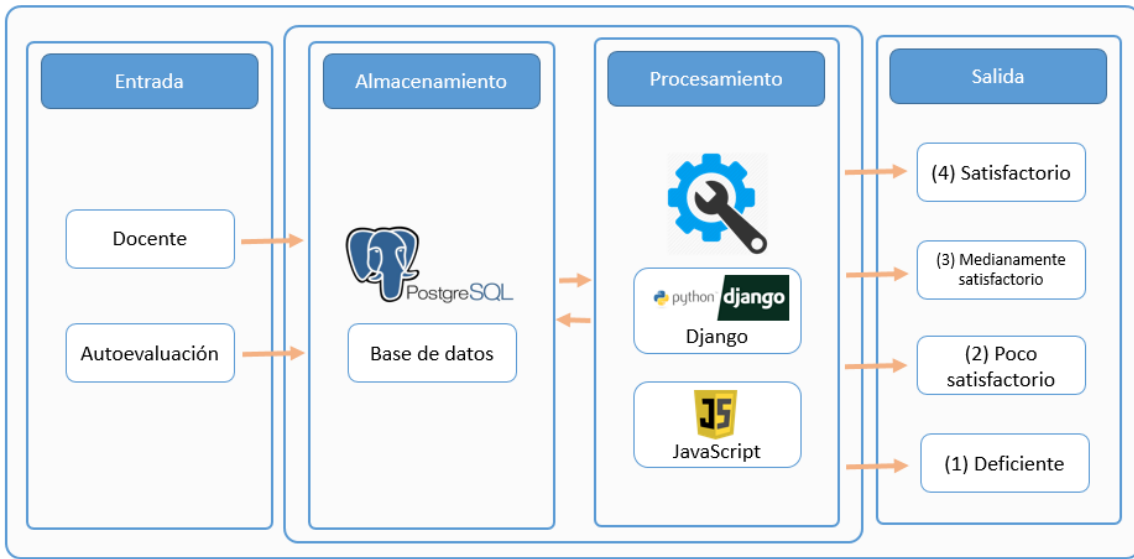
Entrada

Docente

Autoevaluación

Almacenamiento

PostgreSQL

Base de datos

Procesamiento

python django

Django

JS

JavaScript

Salida

(4) Satisfactorio

(3) Medianamente satisfactorio

(2) Poco satisfactorio

(1) Deficiente